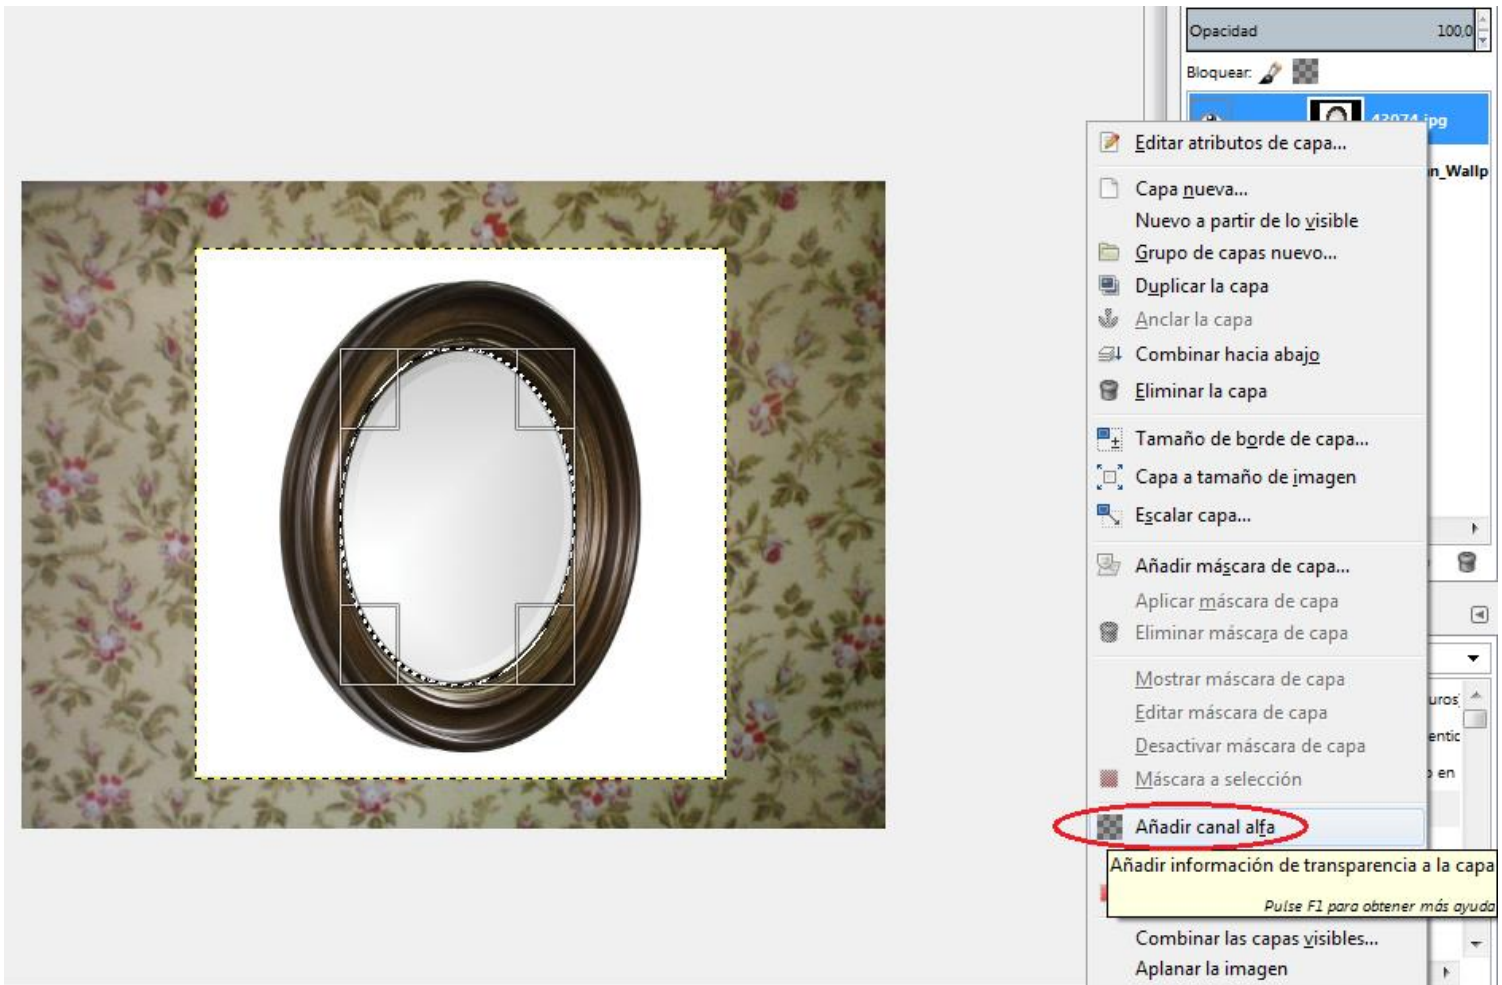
Opacidad 100,0

Bloquear:

43074.jpg

n_Wallp

Editar atributos de capa...

Capa nueva...

Nuevo a partir de lo visible

Grupo de capas nuevo...

Duplicar la capa

Anclar la capa

Combinar hacia abajo

Eliminar la capa

Tamaño de borde de capa...

Capa a tamaño de imagen

Escalar capa...

Añadir máscara de capa...

Aplicar máscara de capa

Eliminar máscara de capa

Mostrar máscara de capa

Editar máscara de capa

Desactivar máscara de capa

Máscara a selección

Añadir canal alfa

Añadir información de transparencia a la capa

Pulse F1 para obtener más ayuda

Combinar las capas visibles...

Aplanar la imagen

uros

entic

en